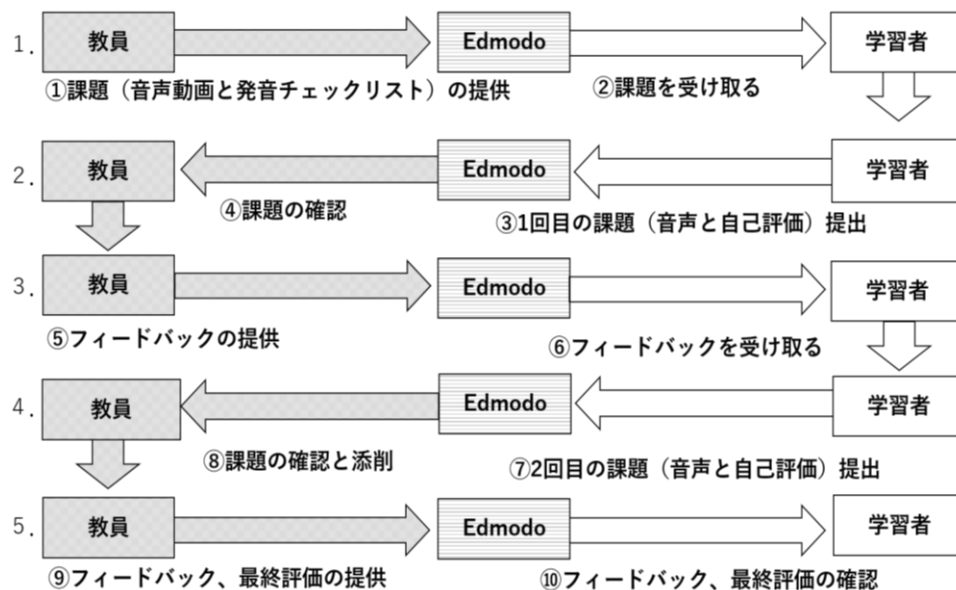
1. 教員

Edmodo

学習者

①課題（音声動画と発音チェックリスト）の提供

②課題を受け取る

2. 教員

Edmodo

学習者

④課題の確認

③1回目の課題（音声と自己評価）提出

3. 教員

Edmodo

学習者

⑤フィードバックの提供

⑥フィードバックを受け取る

4. 教員

Edmodo

学習者

⑧課題の確認と添削

⑦2回目の課題（音声と自己評価）提出

5. 教員

Edmodo

学習者

⑨フィードバック、最終評価の提供

⑩フィードバック、最終評価の確認